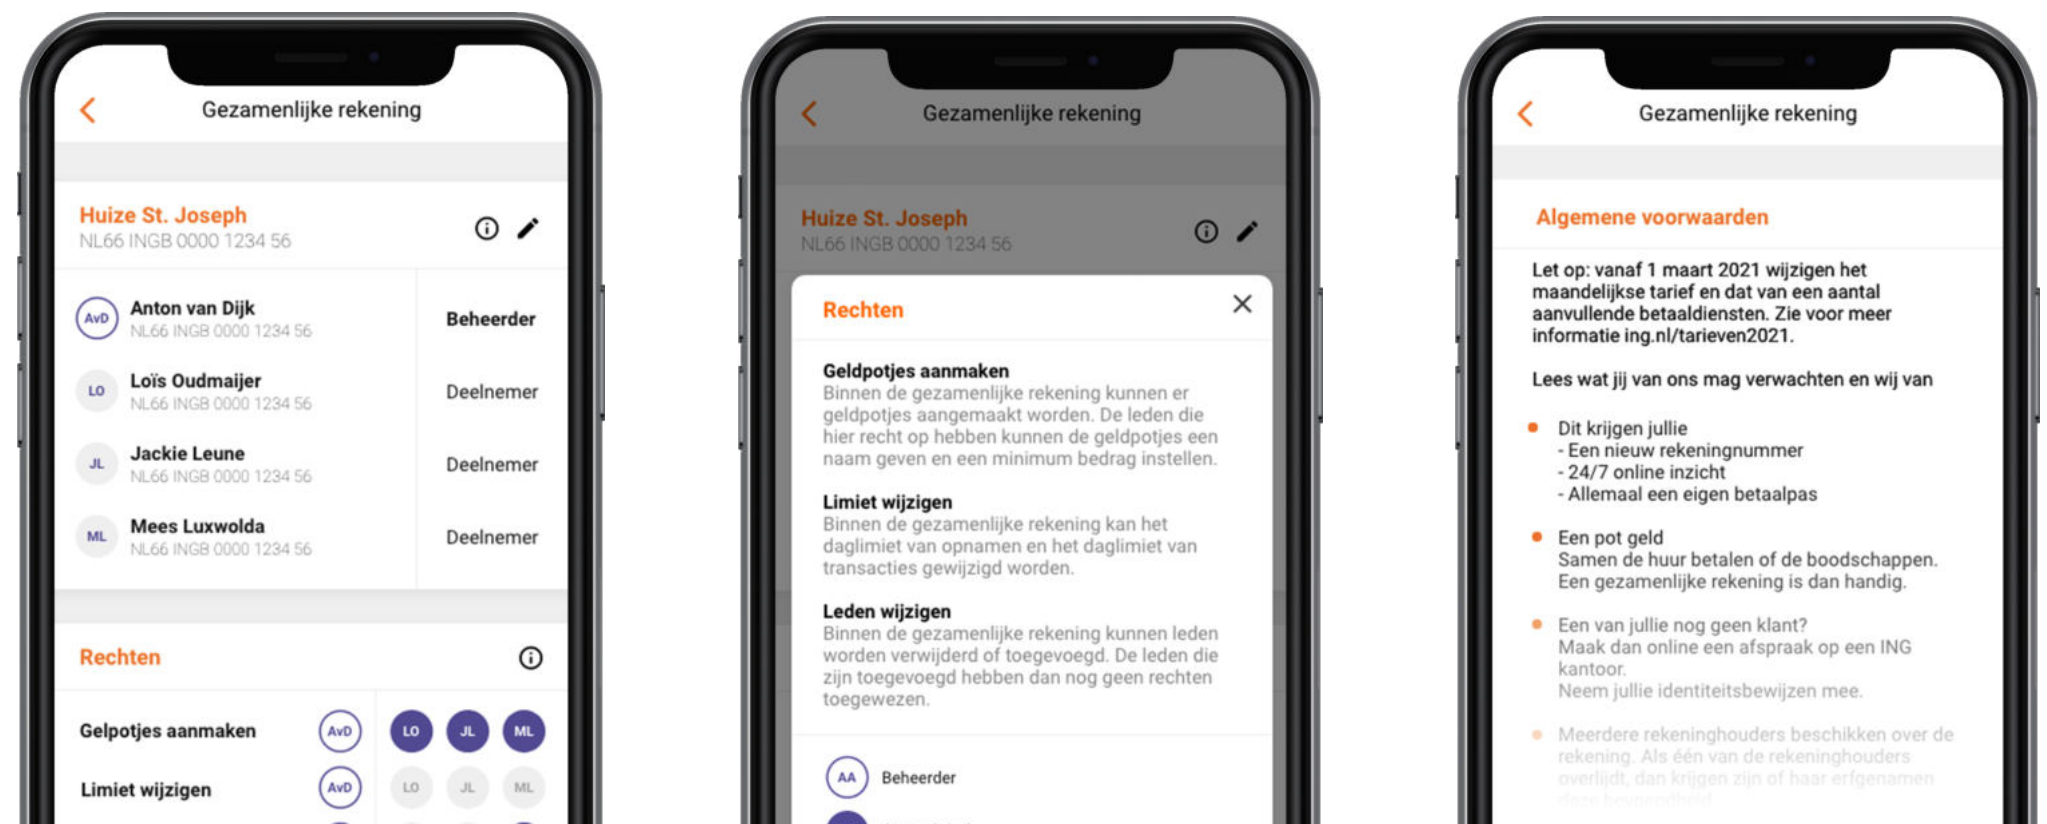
Gezamenlijke rekening

Huize St. Joseph
NL66 INGB 0000 1234 56

AvD Anton van Dijk
NL66 INGB 0000 1234 56
Beheerder

LO Loïs Oudmaijer
NL66 INGB 0000 1234 56
Deelnemer

JL Jackie Leune
NL66 INGB 0000 1234 56
Deelnemer

ML Mees Luxwolda
NL66 INGB 0000 1234 56
Deelnemer

Rechten

Gelpotjes aanmaken AvD LO JL ML

Limiet wijzigen AvD LO JL ML

Gezamenlijke rekening

Huize St. Joseph
NL66 INGB 0000 1234 56

Rechten

Geldpotjes aanmaken
Binnen de gezamenlijke rekening kunnen er geldpotjes aangemaakt worden. De leden die hier recht op hebben kunnen de geldpotjes een naam geven en een minimum bedrag instellen.

Limiet wijzigen
Binnen de gezamenlijke rekening kan het daglimiet van opnamen en het daglimiet van transacties gewijzigd worden.

Leden wijzigen
Binnen de gezamenlijke rekening kunnen leden worden verwijderd of toegevoegd. De leden die zijn toegevoegd hebben dan nog geen rechten toegewezen.

AA Beheerder

Gezamenlijke rekening

Algemene voorwaarden

Let op: vanaf 1 maart 2021 wijzigen het maandelijkse tarief en dat van een aantal aanvullende betaaldiensten. Zie voor meer informatie ing.nl/tarieven2021.

Lees wat jij van ons mag verwachten en wij van

Dit krijgen jullie
- Een nieuw rekeningnummer
- 24/7 online inzicht
- Allemaal een eigen betaalpas

Een pot geld
Samen de huur betalen of de boodschappen. Een gezamenlijke rekening is dan handig.

Een van jullie nog geen klant?
Maak dan online een afspraak op een ING kantoor.
Neem jullie identiteitsbewijzen mee.

Meerdere rekeninghouders beschikken over de rekening. Als één van de rekeninghouders overlijdt, dan krijgen zijn of haar erfgenamen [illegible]